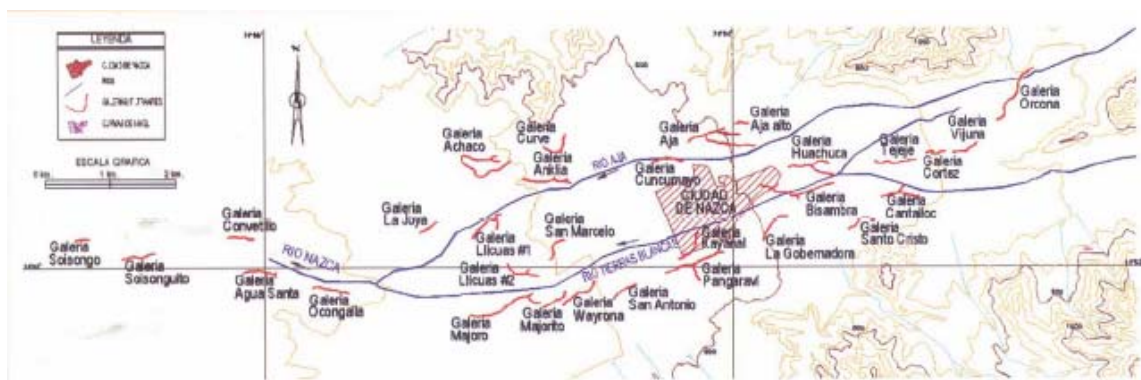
LEYENDA

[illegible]

RIO

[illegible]

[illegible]

ESCALA GRAFICA

0 km 1 km 2 km

N

Galeria Soisongo

Galeria Soisonguito

Galeria Convento

Galeria Agua Santa

Galeria Ocongalla

RIO NAZCA

Galeria La Juya

Galeria Achaco

Galeria Curve

Galeria Anklia

RIO AJA

Galeria Llicuas #1

Galeria Llicuas #2

Galeria San Marcelo

Galeria Majoro

Galeria Majorito

Galeria Wayrona

Galeria San Antonio

RIO TIERRAS BLANCAS

Galeria Aja

Galeria Cuncumayo

CIUDAD DE NAZCA

Galeria Kayseal

Galeria Pangaravi

Galeria Aja alto

Galeria Huachuca

Galeria Bisambra

Galeria La Gobernadora

Galeria Tejeje

Galeria Vijuna

Galeria Cortez

Galeria Cantalloc

Galeria Santo Cristo

Galeria Orcona